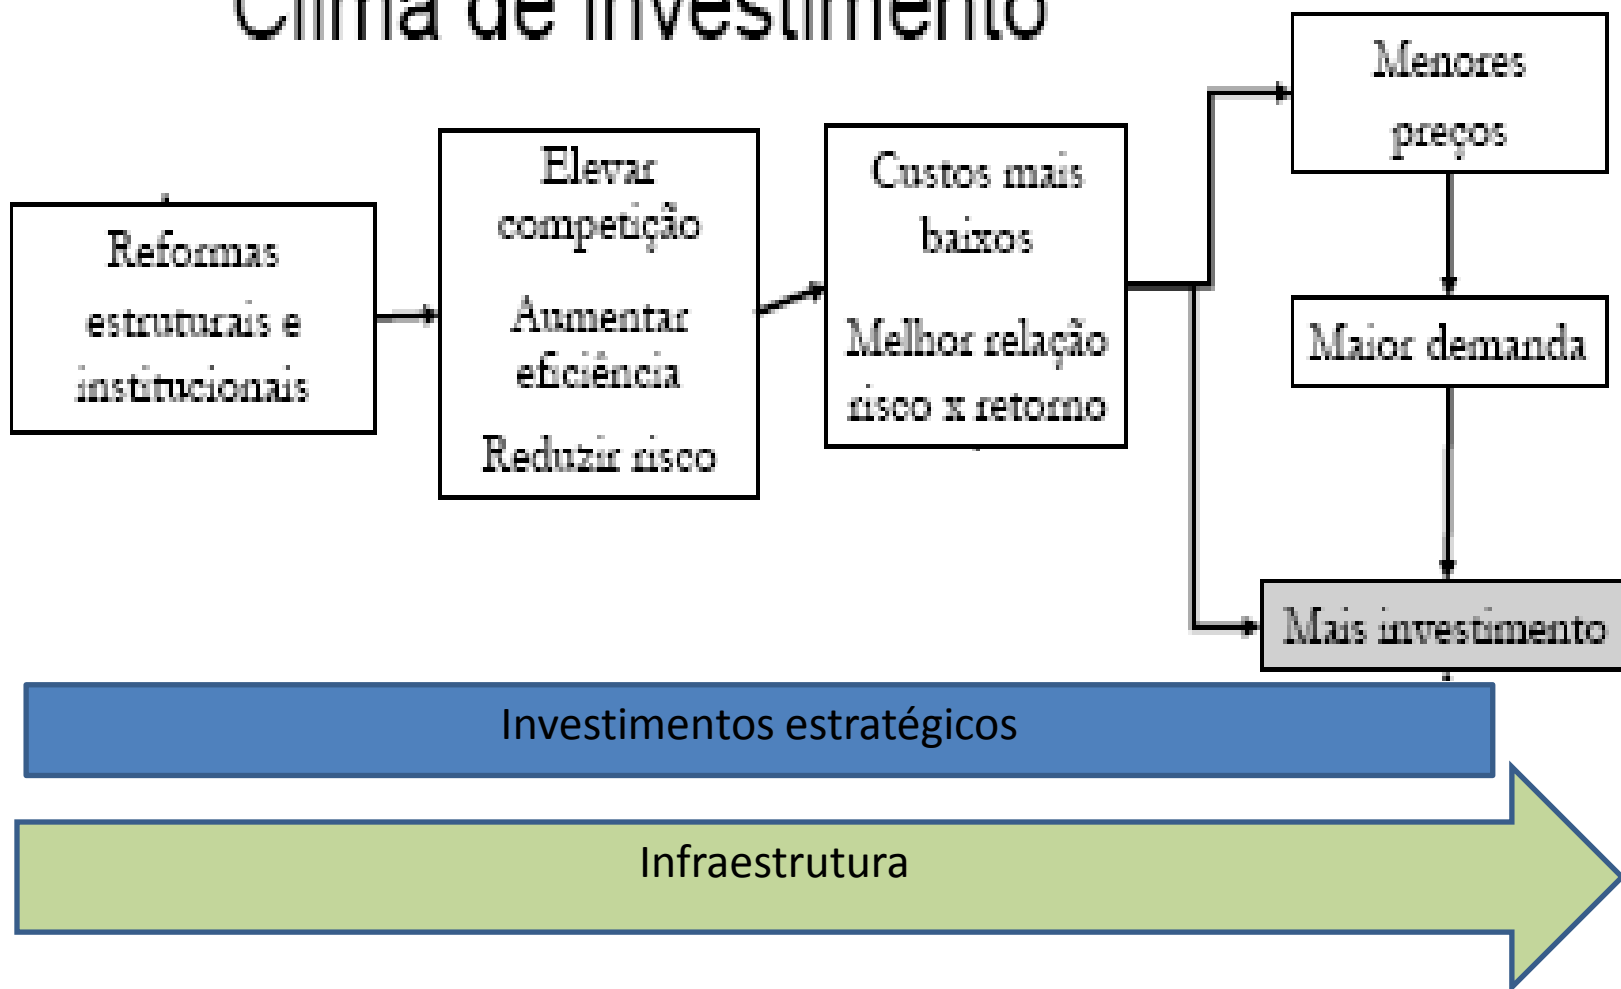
Clima de investimento

Reformas estruturais e institucionais

Elevar competição

Aumentar eficiência

Reduzir risco

Custos mais baixos

Melhor relação risco x retorno

Menores preços

Maior demanda

Mais investimento

Investimentos estratégicos

Infraestrutura